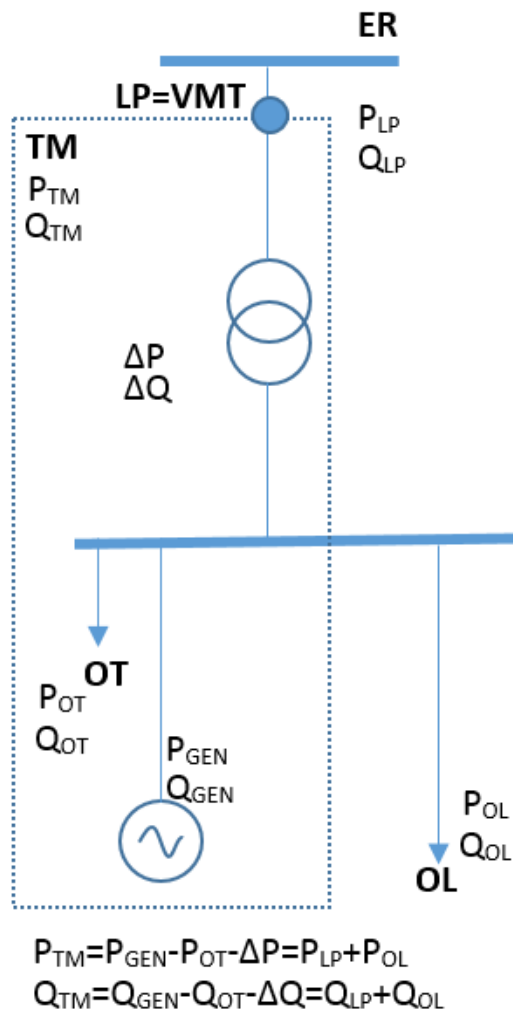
ER

LP=VMT

$P_{LP}$
$Q_{LP}$

TM
$P_{TM}$
$Q_{TM}$

$\Delta P$
$\Delta Q$

OT
$P_{OT}$
$Q_{OT}$

$P_{GEN}$
$Q_{GEN}$

$P_{OL}$
$Q_{OL}$
OL

$P_{TM}=P_{GEN}-P_{OT}-\Delta P=P_{LP}+P_{OL}$
$Q_{TM}=Q_{GEN}-Q_{OT}-\Delta Q=Q_{LP}+Q_{OL}$